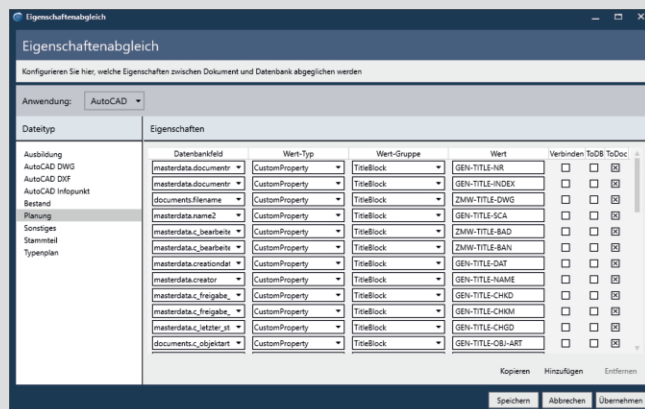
Eigenschaftenabgleich

Eigenschaftenabgleich

Konfigurieren Sie hier, welche Eigenschaften zwischen Dokument und Datenbank abgeglichen werden

Anwendung: AutoCAD

Dateityp

Ausbildung
AutoCAD DWG
AutoCAD DXF
AutoCAD Infopunkt
Bestand
Planung
Sonstiges
Stammteil
Typenplan

Eigenschaften

| Datenbankfeld | Wert-Typ | Wert-Gruppe | Wert | Verbinden | ToDB | ToDoc |
|---|---|---|---|---|---|---|
| masterdata.documentr | CustomProperty | TitleBlock | GEN-TITLE-NR | ☐ | ☐ | ☒ |
| masterdata.documentr | CustomProperty | TitleBlock | GEN-TITLE-INDEX | ☐ | ☐ | ☒ |
| documents.filename | CustomProperty | TitleBlock | ZMW-TITLE-DWG | ☐ | ☐ | ☒ |
| masterdata.name2 | CustomProperty | TitleBlock | GEN-TITLE-SCA | ☐ | ☐ | ☒ |
| masterdata.c_bearbeite | CustomProperty | TitleBlock | ZMW-TITLE-BAD | ☐ | ☐ | ☒ |
| masterdata.c_bearbeite | CustomProperty | TitleBlock | ZMW-TITLE-BAN | ☐ | ☐ | ☒ |
| masterdata.creationdat | CustomProperty | TitleBlock | GEN-TITLE-DAT | ☐ | ☐ | ☒ |
| masterdata.creator | CustomProperty | TitleBlock | GEN-TITLE-NAME | ☐ | ☐ | ☒ |
| masterdata.c_freigabe_ | CustomProperty | TitleBlock | GEN-TITLE-CHKD | ☐ | ☐ | ☒ |
| masterdata.c_freigabe_ | CustomProperty | TitleBlock | GEN-TITLE-CHKM | ☐ | ☐ | ☒ |
| masterdata.c_letzter_st | CustomProperty | TitleBlock | GEN-TITLE-CHGD | ☐ | ☐ | ☒ |
| documents.c_objektart | CustomProperty | TitleBlock | GEN-TITLE-OBJ-ART | ☐ | ☐ | ☒ |

Kopieren Hinzufügen Entfernen

Speichern Abbrechen Übernehmen